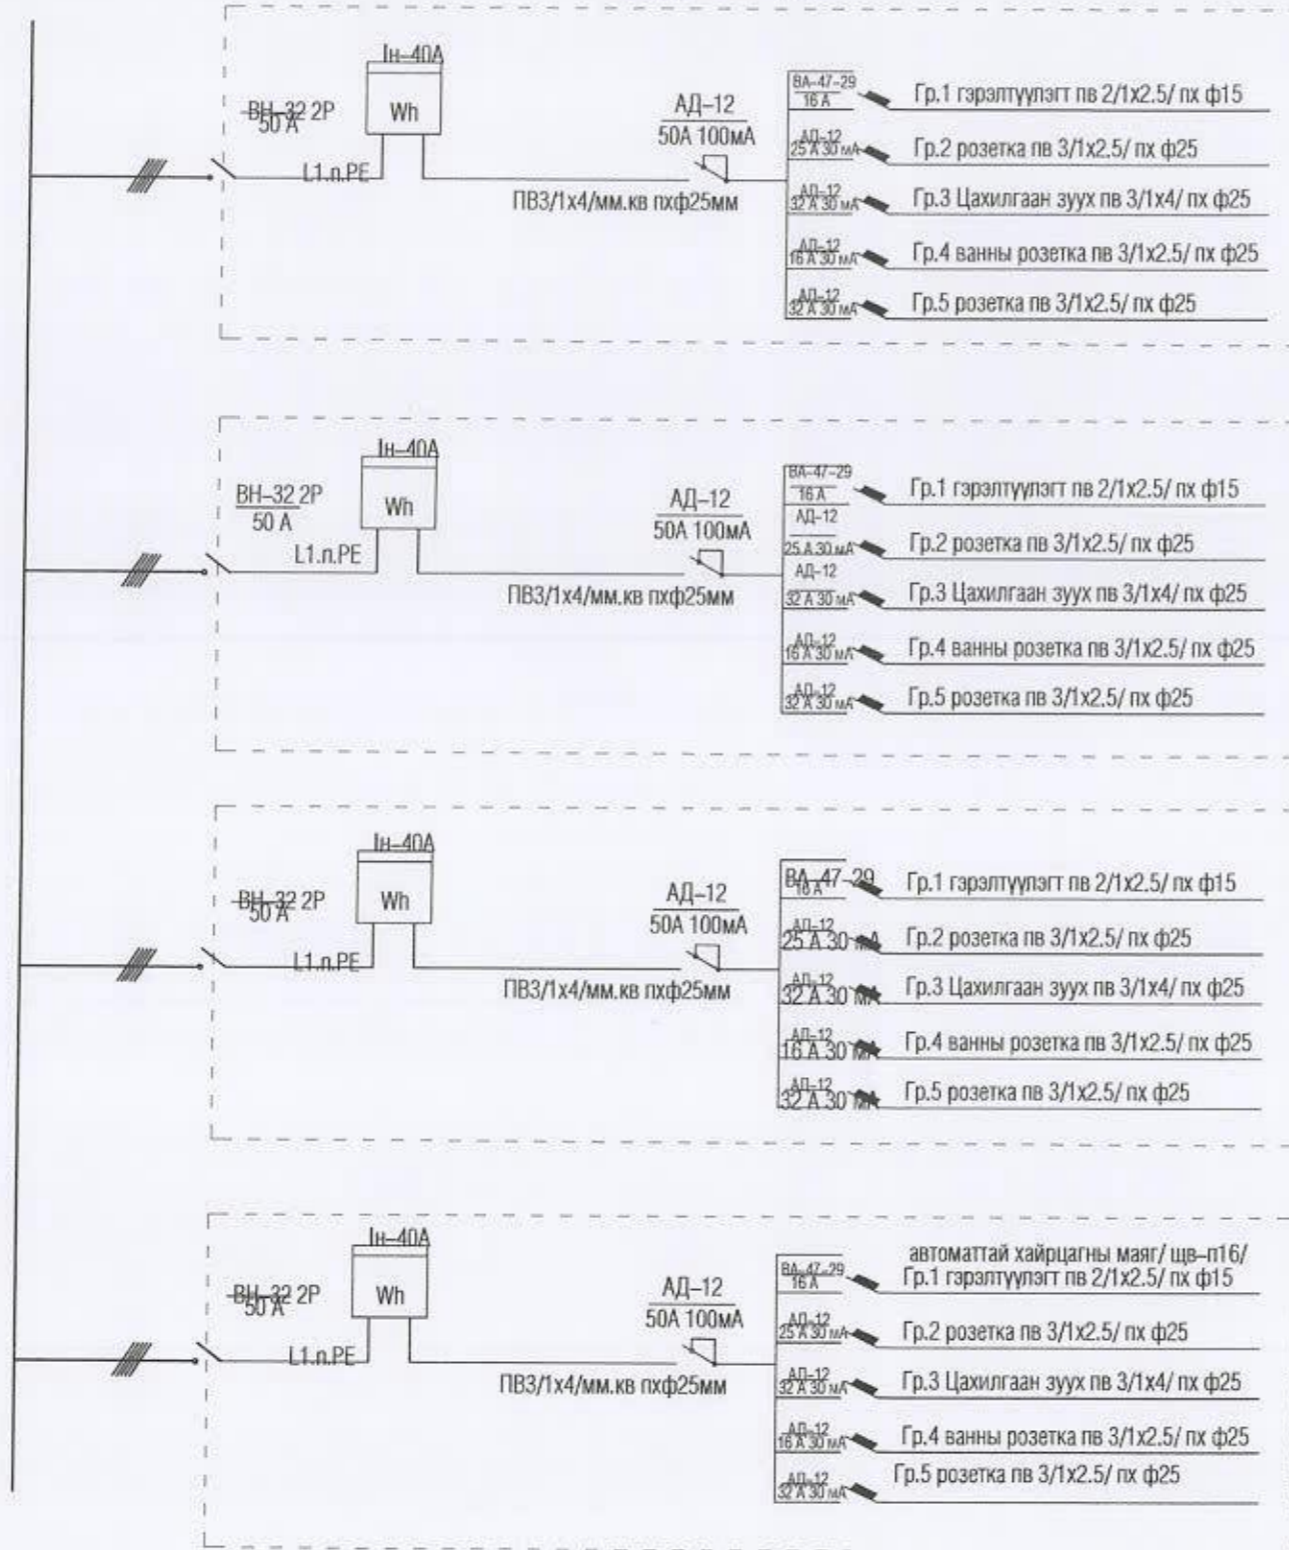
Iн–40А
ВН–32 2Р
50 А
Wh
L1.n.PE
АД–12
50А 100мА
ПВ3/1x4/мм.кв пхф25мм
ВА–47–29
16 А
Гр.1 гэрэлтүүлэгт пв 2/1x2.5/ пх ф15
АД–12
25 А 30 мА
Гр.2 розетка пв 3/1x2.5/ пх ф25
АД–12
32 А 30 мА
Гр.3 Цахилгаан зуух пв 3/1x4/ пх ф25
АД–12
16 А 30 мА
Гр.4 ванны розетка пв 3/1x2.5/ пх ф25
АД–12
32 А 30 мА
Гр.5 розетка пв 3/1x2.5/ пх ф25

Iн–40А
ВН–32 2Р
50 А
Wh
L1.n.PE
АД–12
50А 100мА
ПВ3/1x4/мм.кв пхф25мм
ВА–47–29
16 А
Гр.1 гэрэлтүүлэгт пв 2/1x2.5/ пх ф15
АД–12
25 А 30 мА
Гр.2 розетка пв 3/1x2.5/ пх ф25
АД–12
32 А 30 мА
Гр.3 Цахилгаан зуух пв 3/1x4/ пх ф25
АД–12
16 А 30 мА
Гр.4 ванны розетка пв 3/1x2.5/ пх ф25
АД–12
32 А 30 мА
Гр.5 розетка пв 3/1x2.5/ пх ф25

Iн–40А
ВН–32 2Р
50 А
Wh
L1.n.PE
АД–12
50А 100мА
ПВ3/1x4/мм.кв пхф25мм
ВА–47–29
16 А
Гр.1 гэрэлтүүлэгт пв 2/1x2.5/ пх ф15
АД–12
25 А 30 мА
Гр.2 розетка пв 3/1x2.5/ пх ф25
АД–12
32 А 30 мА
Гр.3 Цахилгаан зуух пв 3/1x4/ пх ф25
АД–12
16 А 30 мА
Гр.4 ванны розетка пв 3/1x2.5/ пх ф25
АД–12
32 А 30 мА
Гр.5 розетка пв 3/1x2.5/ пх ф25

Iн–40А
ВН–32 2Р
50 А
Wh
L1.n.PE
АД–12
50А 100мА
ПВ3/1x4/мм.кв пхф25мм
ВА–47–29
16 А
автоматтай хайрцагны маяг/ щв–п16/
Гр.1 гэрэлтүүлэгт пв 2/1x2.5/ пх ф15
АД–12
25 А 30 мА
Гр.2 розетка пв 3/1x2.5/ пх ф25
АД–12
32 А 30 мА
Гр.3 Цахилгаан зуух пв 3/1x4/ пх ф25
АД–12
16 А 30 мА
Гр.4 ванны розетка пв 3/1x2.5/ пх ф25
АД–12
32 А 30 мА
Гр.5 розетка пв 3/1x2.5/ пх ф25